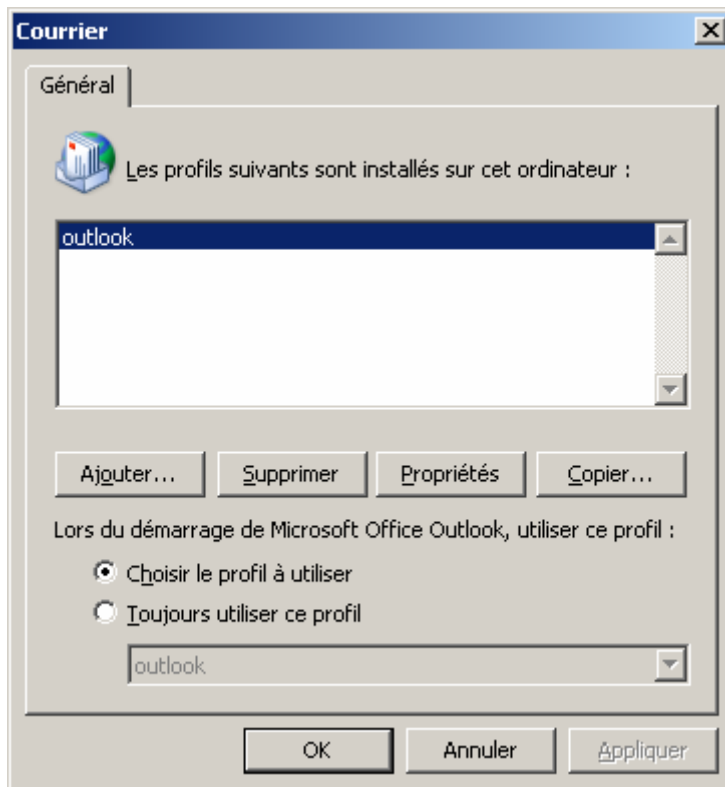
Courrier

Général

Les profils suivants sont installés sur cet ordinateur :

outlook

Ajouter...
Supprimer
Propriétés
Copier...

Lors du démarrage de Microsoft Office Outlook, utiliser ce profil :

Choisir le profil à utiliser
Toujours utiliser ce profil

outlook

OK
Annuler
Appliquer